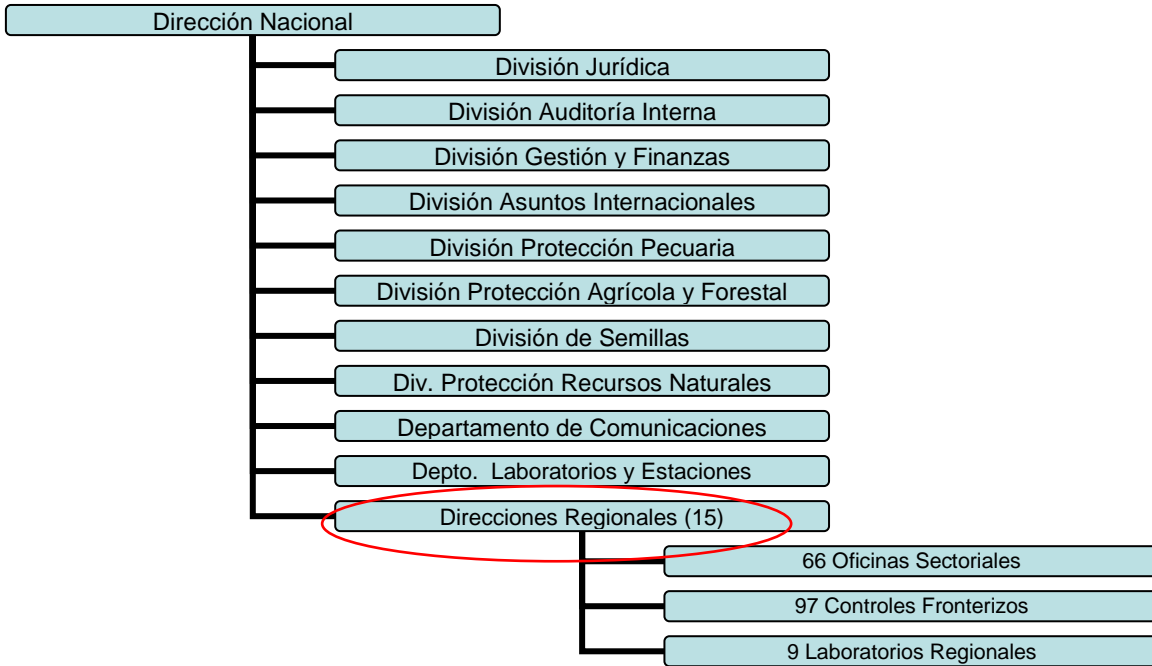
Dirección Nacional

División Jurídica

División Auditoría Interna

División Gestión y Finanzas

División Asuntos Internacionales

División Protección Pecuaria

División Protección Agrícola y Forestal

División de Semillas

Div. Protección Recursos Naturales

Departamento de Comunicaciones

Depto. Laboratorios y Estaciones

Direcciones Regionales (15)

66 Oficinas Sectoriales

97 Controles Fronterizos

9 Laboratorios Regionales